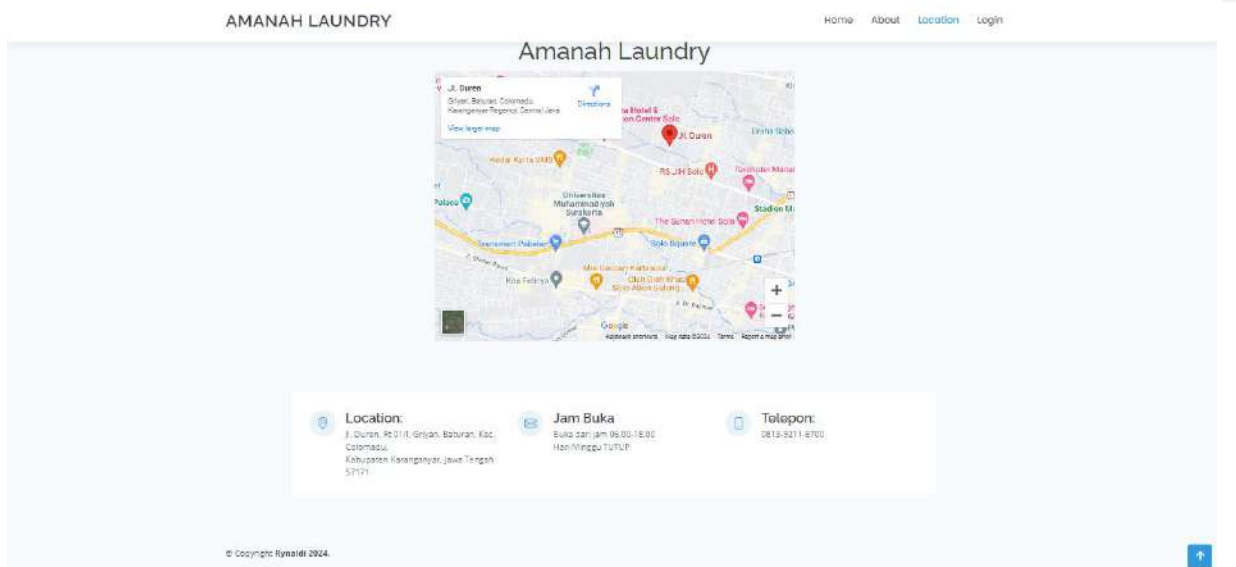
AMANAH LAUNDRY

Home About Location Login

Amanah Laundry

Jl. Duren
Griyan, Baturan, Colomadu, Karanganyar Regency, Central Java
View larger map
Directions

Jl. Duren
Hotel & Convention Center Solo
Kedai Kopi & UMS
RS JIH Solo
Universitas Muhammadiyah Surakarta
Palace
The Sunan Hotel Solo
Stadion Manahan
Solo Square
Kota Fajar
Google
Keyboard shortcuts Map data ©2024 Terms Report a map error

Location:
Jl. Duren, Rt 01/I, Griyan, Baturan, Kec. Colomadu, Kabupaten Karanganyar, Jawa Tengah 57171

Jam Buka
Buka dari jam 06.00-18.00
Hari Minggu TUTUP

Telepon:
0813-9211-8700

© Copyright Rynaldi 2024.